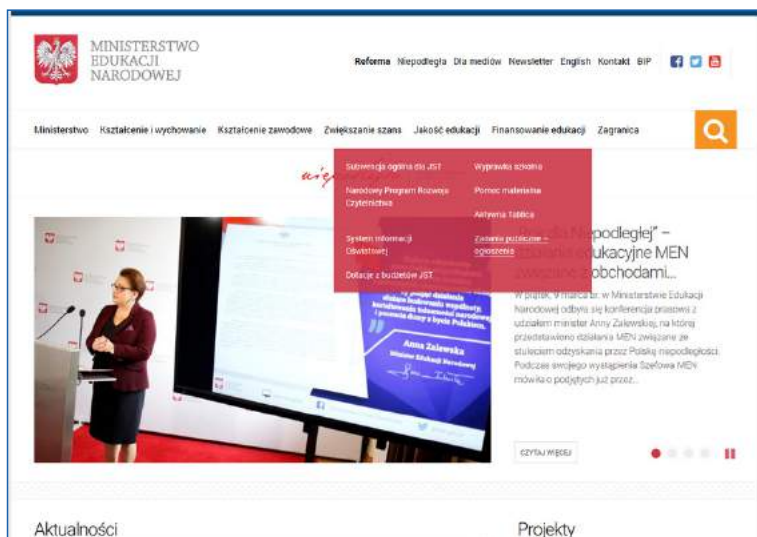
MINISTERSTWO EDUKACJI NARODOWEJ

Reforma Niepodległa Dla mediów Newsletter English Kontakt BIP

Ministerstwo Kształcenie i wychowanie Kształcenie zawodowe Zwiększanie szans Jakość edukacji Finansowanie edukacji Zagranica

Subwencja ogólna dla JST
Narodowy Program Rozwoju Czytelnictwa
System Informacji Oświatowej
Dotacje z budżetów JST

Wyprawka szkolna
Pomoc materialna
Aktywna Tablica
Zamówienia publiczne – ogłoszenia

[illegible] Niepodległej" – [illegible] edukacyjne MEN związane z obchodami...

W piątek, 9 marca br. w Ministerstwie Edukacji Narodowej odbyła się konferencja prasowa z udziałem minister Anny Zalewskiej, na której przedstawiono działania MEN związane ze stuleciem odzyskania przez Polskę niepodległości. Podczas swojego wystąpienia Szefowa MEN mówiła o podjętych już przez...

Anna Zalewska
Minister Edukacji Narodowej

CZYTAJ WIĘCEJ

Aktualności

Projekty